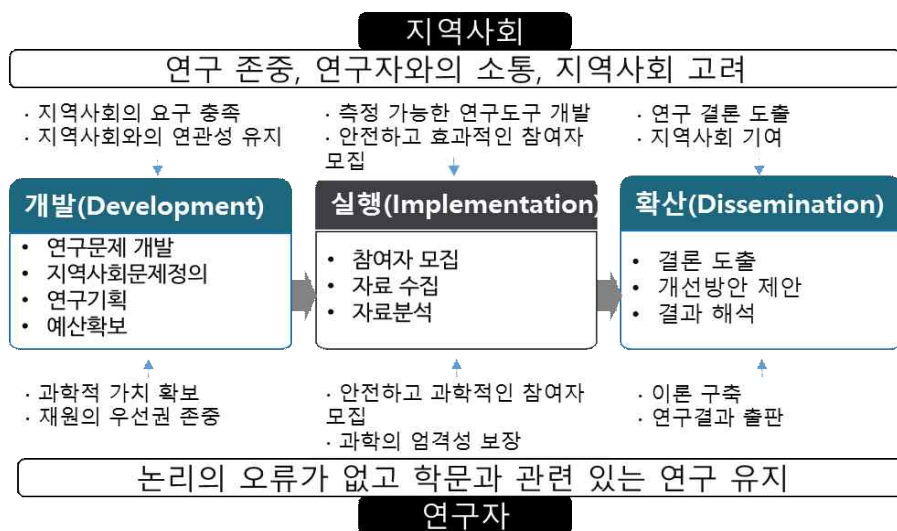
지역사회

연구 존중, 연구자와의 소통, 지역사회 고려

· 지역사회의 요구 충족
· 지역사회와의 연관성 유지

· 측정 가능한 연구도구 개발
· 안전하고 효과적인 참여자 모집

· 연구 결론 도출
· 지역사회 기여

개발(Development)
• 연구문제 개발
• 지역사회문제정의
• 연구기획
• 예산확보

실행(Implementation)
• 참여자 모집
• 자료 수집
• 자료분석

확산(Dissemination)
• 결론 도출
• 개선방안 제안
• 결과 해석

· 과학적 가치 확보
· 재원의 우선권 존중

· 안전하고 과학적인 참여자 모집
· 과학의 엄격성 보장

· 이론 구축
· 연구결과 출판

논리의 오류가 없고 학문과 관련 있는 연구 유지

연구자